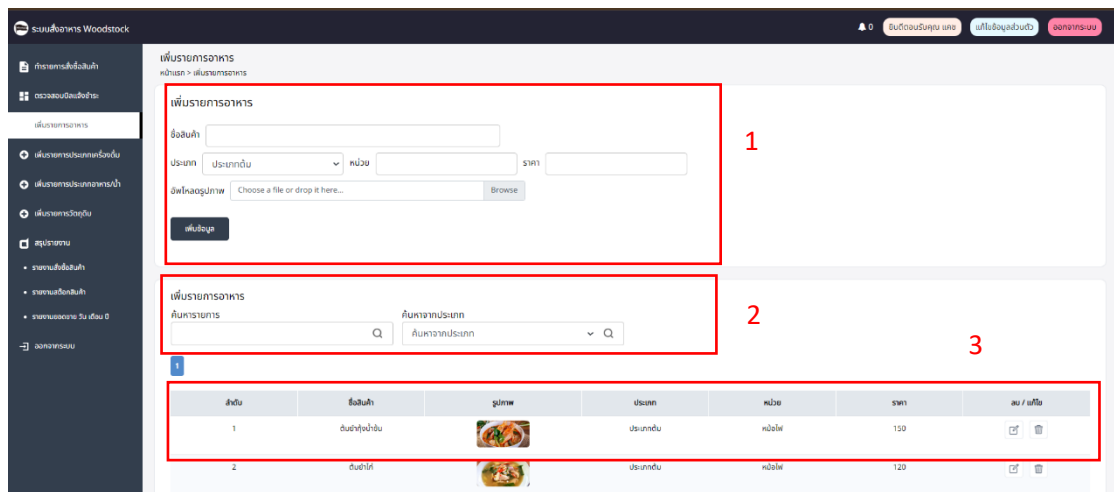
ระบบสั่งอาหาร Woodstock

0 ยินดีต้อนรับคุณ แคช แก้ไขข้อมูลส่วนตัว ออกจากระบบ

ทำรายการสั่งซื้อสินค้า
ตรวจสอบบิลแจ้งชำระ
เพิ่มรายการอาหาร
เพิ่มรายการประเภทเครื่องดื่ม
เพิ่มรายการประเภทอาหาร/น้ำ
เพิ่มรายการวัตถุดิบ
สรุปรายงาน
• รายงานสั่งซื้อสินค้า
• รายงานสต๊อกสินค้า
• รายงานยอดขาย วัน เดือน ปี
ออกจากระบบ

เพิ่มรายการอาหาร
หน้าแรก > เพิ่มรายการอาหาร

เพิ่มรายการอาหาร
ชื่อสินค้า
ประเภท ประเภทต้ม หน่วย ราคา
อัพโหลดรูปภาพ Choose a file or drop it here... Browse
เพิ่มข้อมูล

1

เพิ่มรายการอาหาร
ค้นหารายการ
ค้นหาจากประเภท
ค้นหาจากประเภท

2

3

1

| ลำดับ | ชื่อสินค้า | รูปภาพ | ประเภท | หน่วย | ราคา | ลบ / แก้ไข |
|---|---|---|---|---|---|---|
| 1 | ต้มยำกุ้งน้ำข้น | | ประเภทต้ม | หม้อไฟ | 150 | |
| 2 | ต้มยำไก่ | | ประเภทต้ม | หม้อไฟ | 120 | |